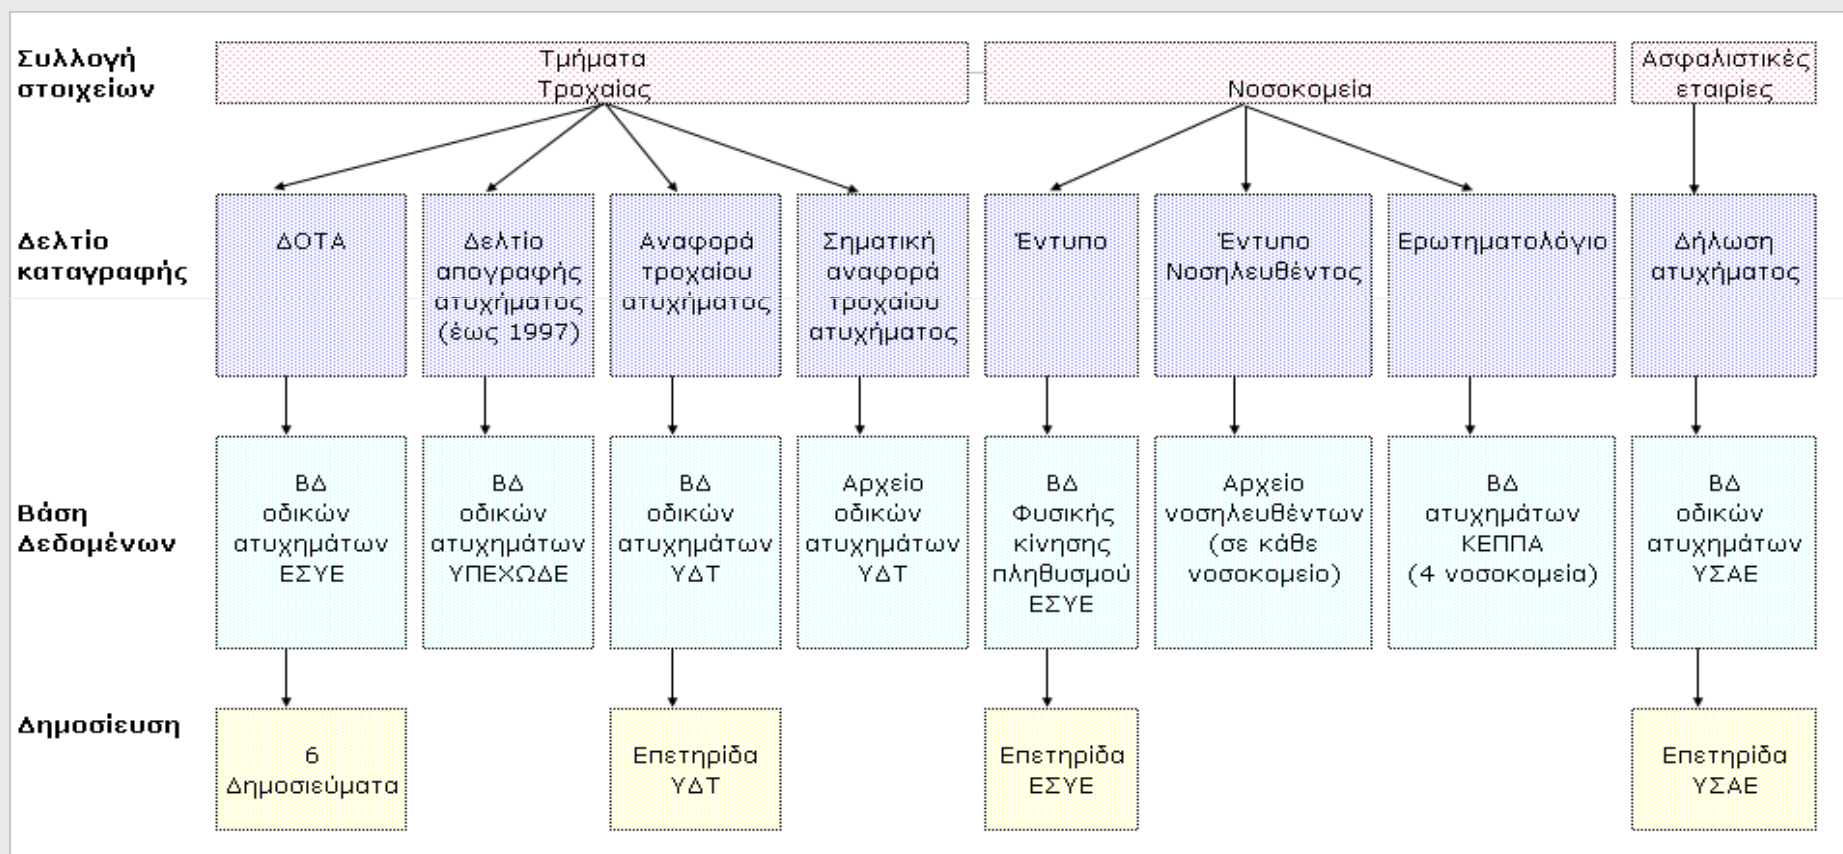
Συλλογή στοιχείων

Τμήματα Τροχαίας

Νοσοκομεία

Ασφαλιστικές εταιρίες

Δελτίο καταγραφής

ΔΟΤΑ

Δελτίο απογραφής ατυχήματος (έως 1997)

Αναφορά τροχαίου ατυχήματος

Σηματική αναφορά τροχαίου ατυχήματος

Έντυπο

Έντυπο Νοσηλευθέντος

Ερωτηματολόγιο

Δήλωση ατυχήματος

Βάση Δεδομένων

ΒΔ οδικών ατυχημάτων ΕΣΥΕ

ΒΔ οδικών ατυχημάτων ΥΠΕΧΩΔΕ

ΒΔ οδικών ατυχημάτων ΥΔΤ

Αρχείο οδικών ατυχημάτων ΥΔΤ

ΒΔ Φυσικής κίνησης πληθυσμού ΕΣΥΕ

Αρχείο νοσηλευθέντων (σε κάθε νοσοκομείο)

ΒΔ ατυχημάτων ΚΕΠΠΑ (4 νοσοκομεία)

ΒΔ οδικών ατυχημάτων ΥΣΑΕ

Δημοσίευση

6 Δημοσιεύματα

Επετηρίδα ΥΔΤ

Επετηρίδα ΕΣΥΕ

Επετηρίδα ΥΣΑΕ